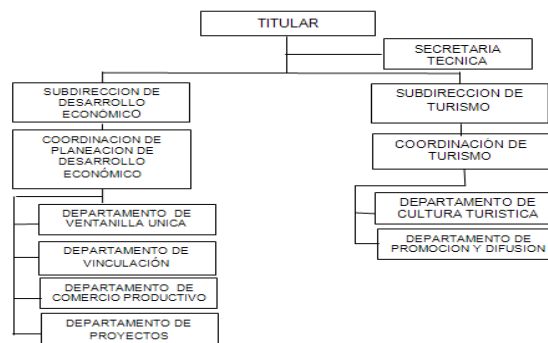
TITULAR

SECRETARIA TECNICA

SUBDIRECCION DE DESARROLLO ECONOMICO

COORDINACION DE PLANEACION DE DESARROLLO ECONOMICO

DEPARTAMENTO DE VENTANILLA UNICA

DEPARTAMENTO DE VINCULACIÓN

DEPARTAMENTO DE COMERCIO PRODUCTIVO

DEPARTAMENTO DE PROYECTOS

SUBDIRECCION DE TURISMO

COORDINACIÓN DE TURISMO

DEPARTAMENTO DE CULTURA TURISTICA

DEPARTAMENTO DE PROMOCION Y DIFUSION